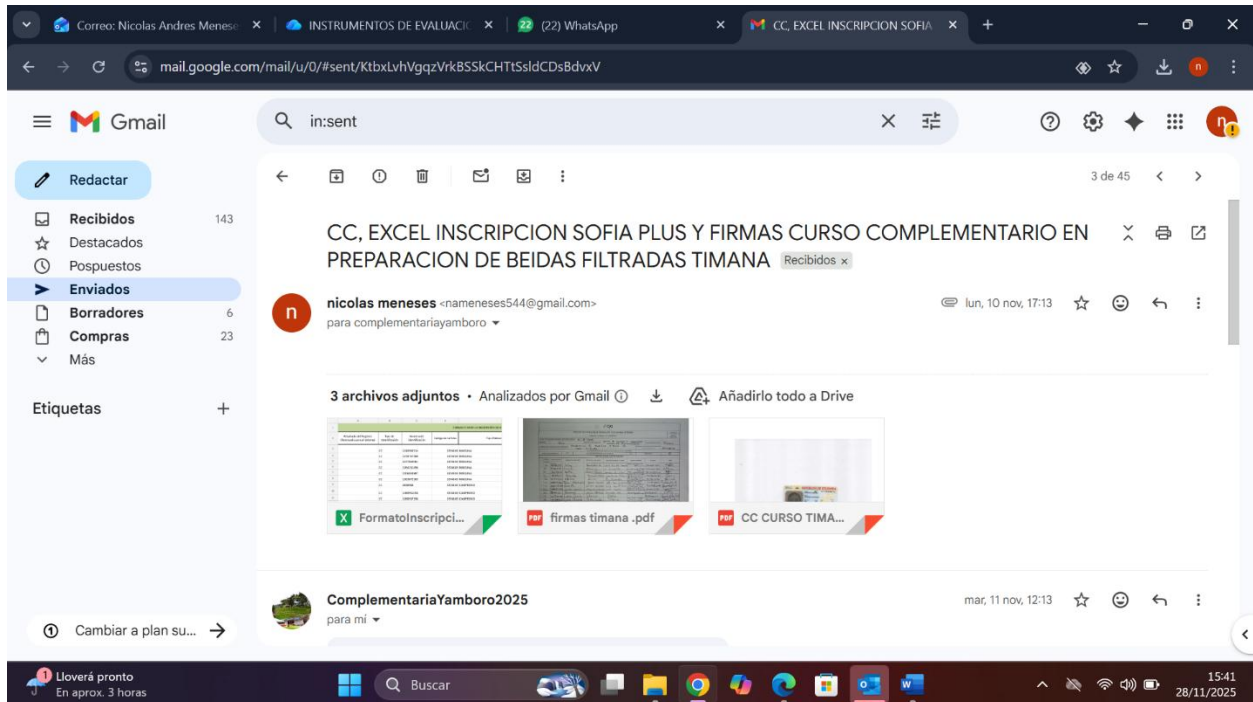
Correo: Nicolas Andres Meneses ×
INSTRUMENTOS DE EVALUACIO ×
22 (22) WhatsApp ×
CC, EXCEL INSCRIPCION SOFIA ×
+

mail.google.com/mail/u/0/#sent/KtbxLvhVgqzVrkBSSkCHTtSsldCDsBdvxV

Gmail

in:sent

Redactar
Recibidos 143
Destacados
Pospuestos
Enviados
Borradores 6
Compras 23
Más

Etiquetas +

Cambiar a plan su...

3 de 45

CC, EXCEL INSCRIPCION SOFIA PLUS Y FIRMAS CURSO COMPLEMENTARIO EN PREPARACION DE BEIDAS FILTRADAS TIMANA Recibidos ×

nicolas meneses <nameneses544@gmail.com>
para complementariayamboro

lun, 10 nov, 17:13

3 archivos adjuntos • Analizados por Gmail
Añadirlo todo a Drive

FormatoInscripci...
firmas timana .pdf
CC CURSO TIMA...

ComplementariaYamboro2025
para mí

mar, 11 nov, 12:13

1 Lloverá pronto
En aprox. 3 horas

Buscar

15:41
28/11/2025